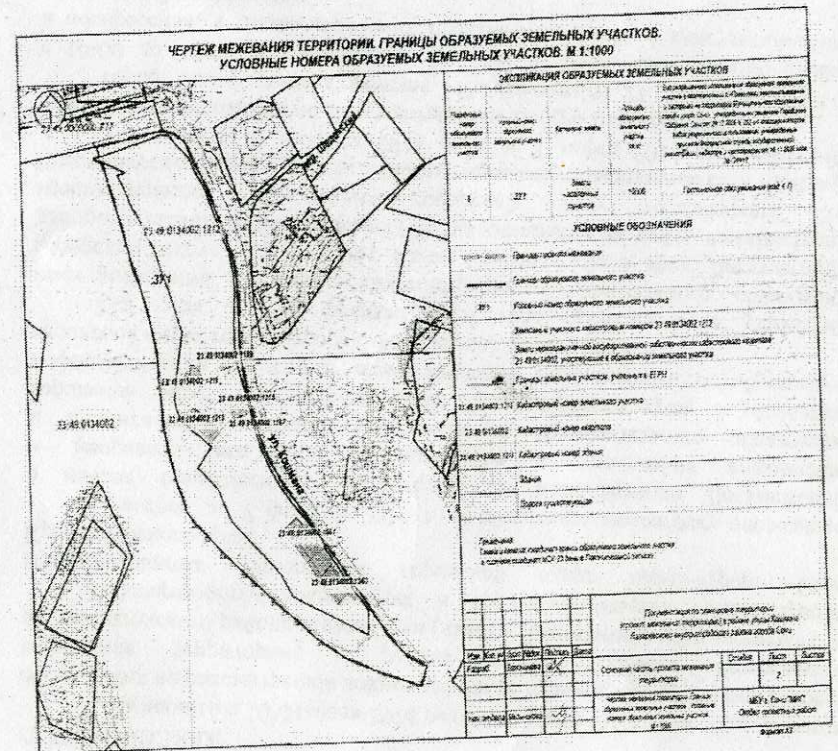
ЧЕРТЕЖ МЕЖЕВАНИЯ ТЕРРИТОРИИ. ГРАНИЦЫ ОБРАЗУЕМЫХ ЗЕМЕЛЬНЫХ УЧАСТКОВ. УСЛОВНЫЕ НОМЕРА ОБРАЗУЕМЫХ ЗЕМЕЛЬНЫХ УЧАСТКОВ. М 1:1000

23:49:0000000:777

23:49:0134002:1212

:ЗУ1

23:49:0134002:1109

23:49:0134002:1211

23:49:0134002:1213

23:49:0134002:1210

23:49:0134002

ул. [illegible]

23:49:0134002:1041

23:49:0134002:1042

ЭКСПЛИКАЦИЯ ОБРАЗУЕМЫХ ЗЕМЕЛЬНЫХ УЧАСТКОВ

| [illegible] | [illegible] | Категория земель | Площадь образуемого земельного участка, кв.м | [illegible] |
|---|---|---|---|---|
| 1 | :ЗУ1 | Земли населенных пунктов | 10006 | Гостиничное обслуживание (код 4.7) |

УСЛОВНЫЕ ОБОЗНАЧЕНИЯ

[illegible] Граница проекта межевания

Граница образуемого земельного участка

:ЗУ1 Условный номер образуемого земельного участка

Земельные участки с кадастровыми номерами 23:49:0134002:1212

Земли неразграниченной государственной собственности кадастрового квартала 23:49:0134002, участвующие в образовании земельного участка

Границы земельных участков учтенных в ЕГРН

23:49:0134002:1211 Кадастровый номер земельного участка

23:49:0134002 Кадастровый номер квартала

23:49:0134002:1213 Кадастровый номер здания

Здания

Водоем (сухопутный)

Примечание
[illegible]

Документация по планировке территории (проект межевания территории) в районе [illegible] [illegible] внутригородского района города Сочи

| Изм. | Кол.уч | Лист | №док | Подпись | Дата |
|---|---|---|---|---|---|
| Разраб. | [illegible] | | | | |
| Нач. отдела | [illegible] | | | | |

Основная часть проекта межевания территории

Стадия | Лист | Листов

2

Чертеж межевания территории. Границы образуемых земельных участков. Условные номера образуемых земельных участков. М 1:1000

МБУ г. Сочи "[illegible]" Отдел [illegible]

Формат А3